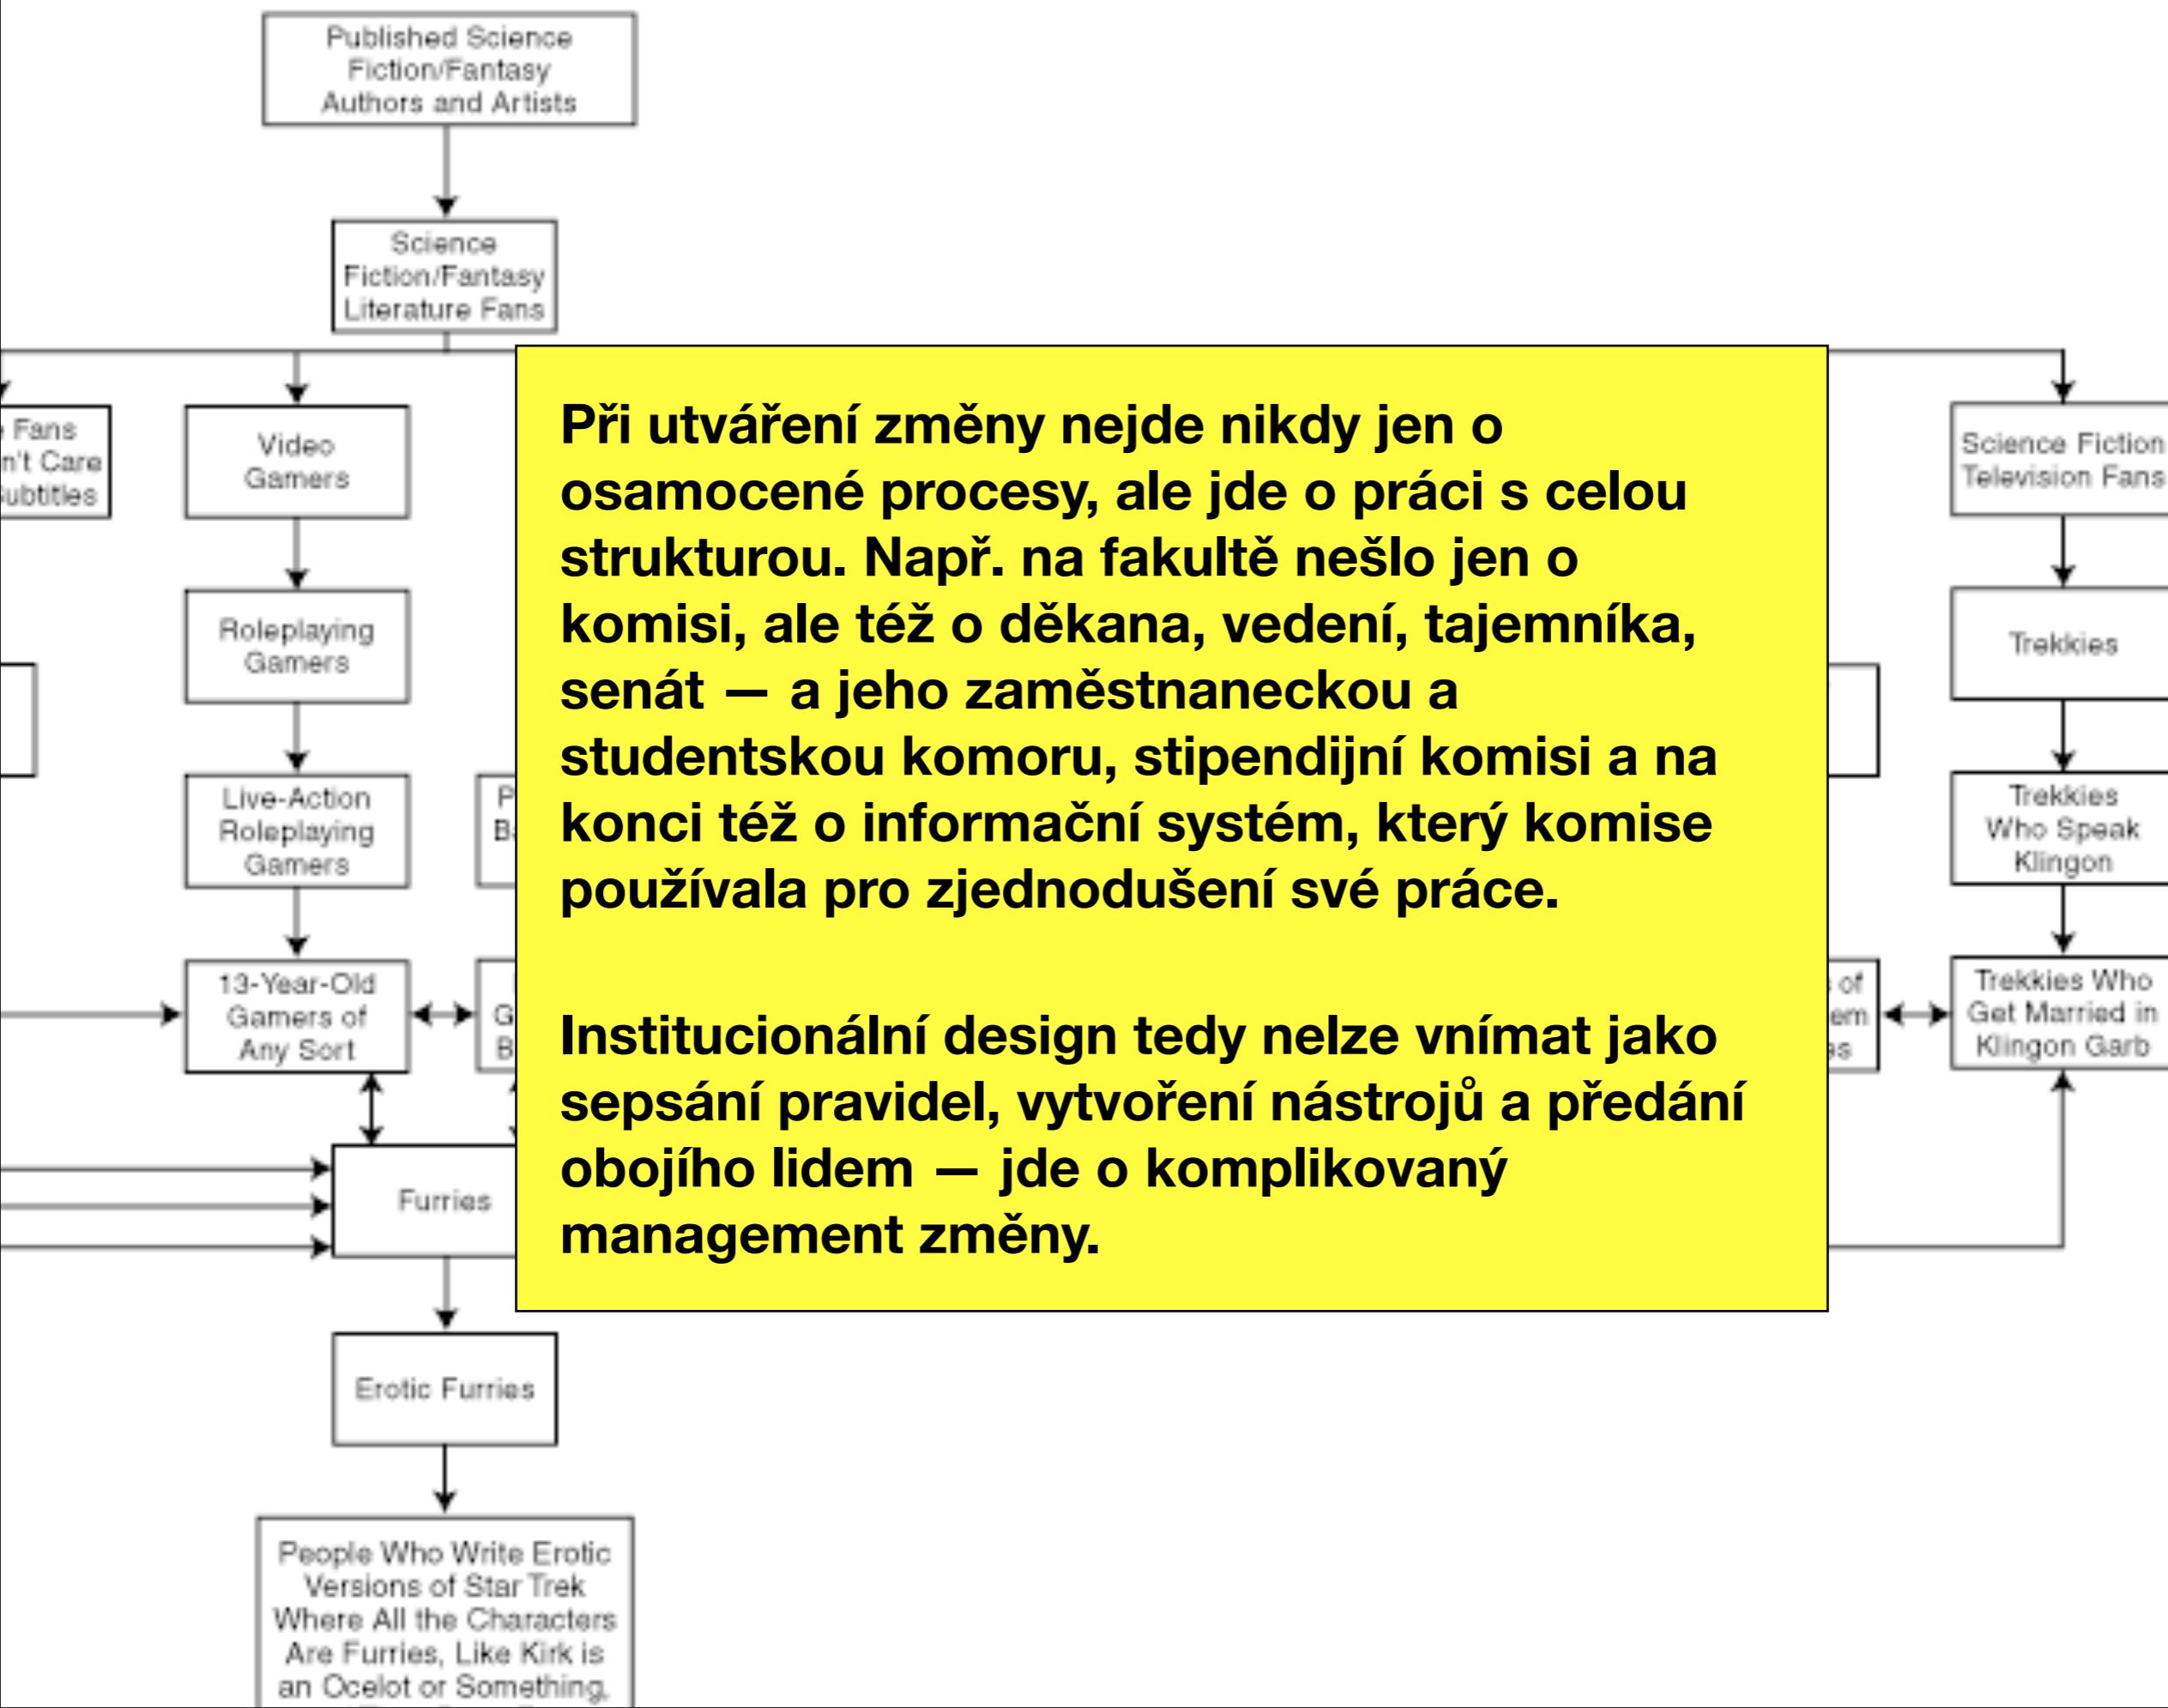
Published Science Fiction/Fantasy Authors and Artists

Science Fiction/Fantasy Literature Fans

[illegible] Fans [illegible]n't Care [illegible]ubtitles

Video Gamers

Roleplaying Gamers

Live-Action Roleplaying Gamers

13-Year-Old Gamers of Any Sort

Furries

Erotic Furries

People Who Write Erotic Versions of Star Trek Where All the Characters Are Furries, Like Kirk is an Ocelot or Something.

Science Fiction Television Fans

Trekkies

Trekkies Who Speak Klingon

Trekkies Who Get Married in Klingon Garb

Při utváření změny nejde nikdy jen o osamocené procesy, ale jde o práci s celou strukturou. Např. na fakultě nešlo jen o komisi, ale též o děkana, vedení, tajemníka, senát — a jeho zaměstnaneckou a studentskou komoru, stipendijní komisi a na konci též o informační systém, který komise používala pro zjednodušení své práce.

Institucionální design tedy nelze vnímat jako sepsání pravidel, vytvoření nástrojů a předání obojího lidem — jde o komplikovaný management změny.